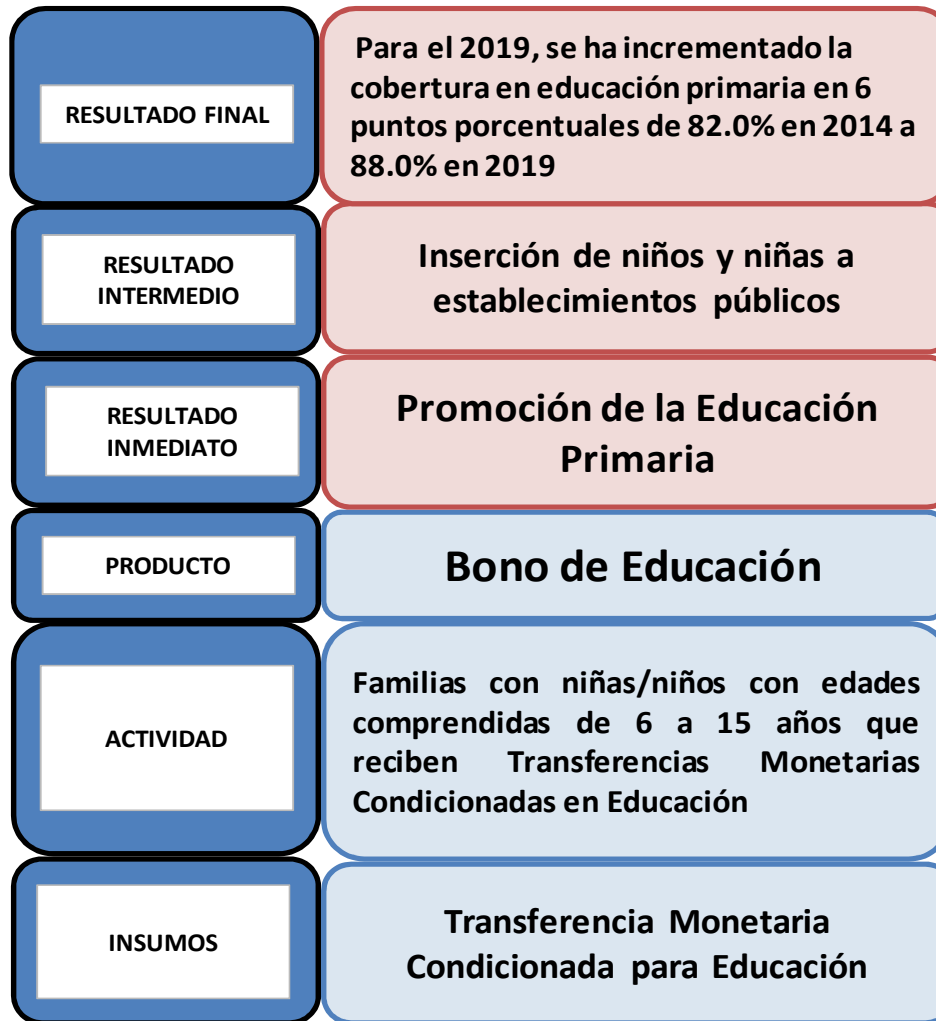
RESULTADO FINAL

Para el 2019, se ha incrementado la cobertura en educación primaria en 6 puntos porcentuales de 82.0% en 2014 a 88.0% en 2019

RESULTADO INTERMEDIO

Inserción de niños y niñas a establecimientos públicos

RESULTADO INMEDIATO

Promoción de la Educación Primaria

PRODUCTO

Bono de Educación

ACTIVIDAD

Familias con niñas/niños con edades comprendidas de 6 a 15 años que reciben Transferencias Monetarias Condicionadas en Educación

INSUMOS

Transferencia Monetaria Condicionada para Educación